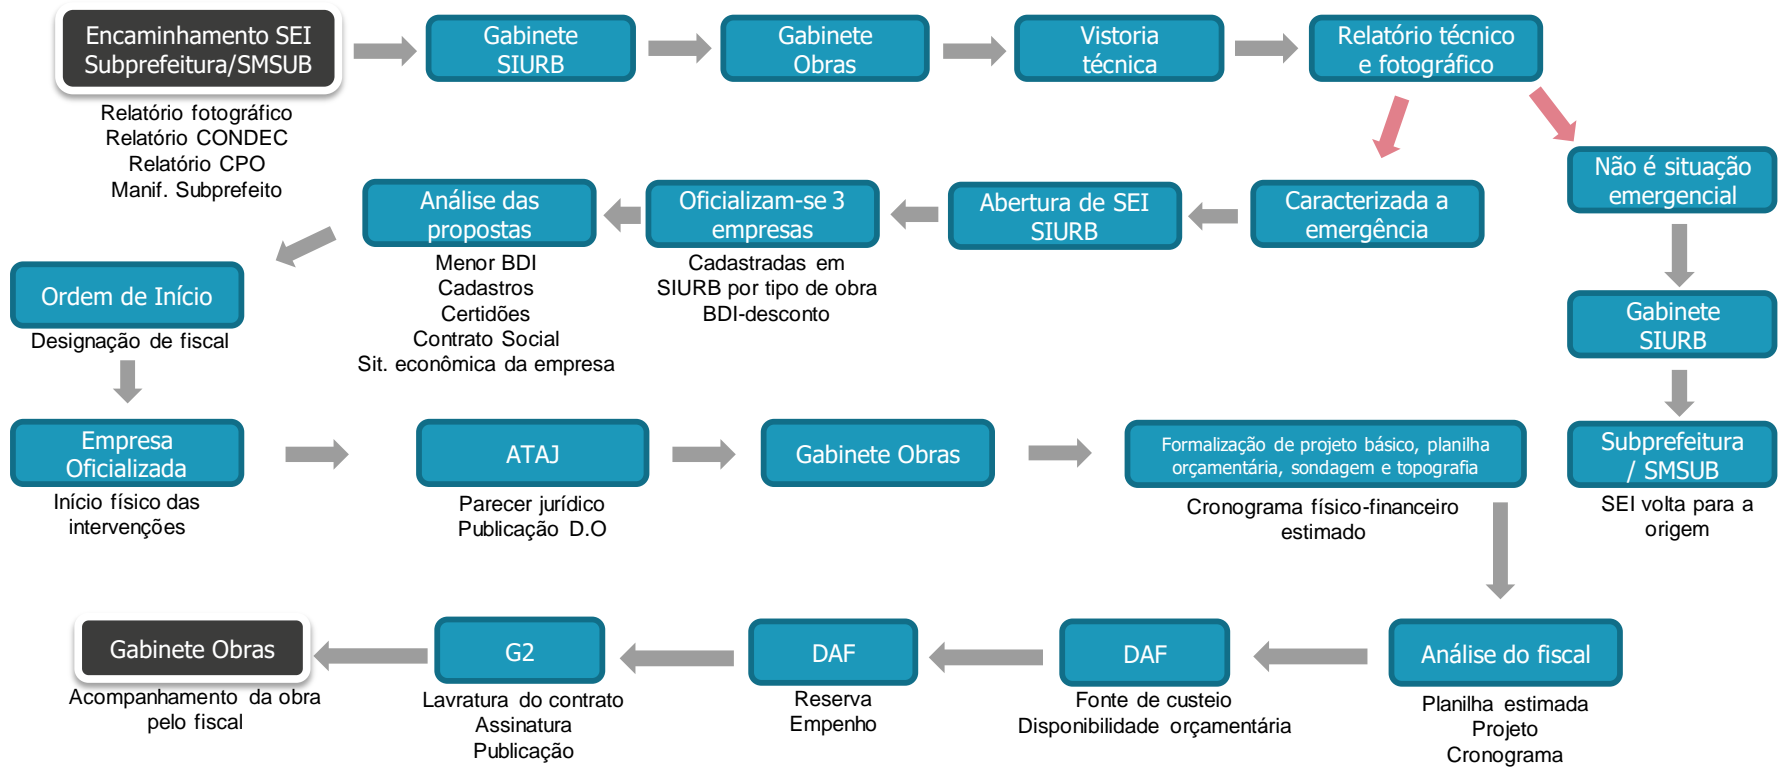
Encaminhamento SEI Subprefeitura/SMSUB

Relatório fotográfico
Relatório CONDEC
Relatório CPO
Manif. Subprefeito

Gabinete SIURB

Gabinete Obras

Vistoria técnica

Relatório técnico e fotográfico

Não é situação emergencial

Gabinete SIURB

Subprefeitura / SMSUB

SEI volta para a origem

Caracterizada a emergência

Abertura de SEI SIURB

Oficializam-se 3 empresas

Cadastradas em SIURB por tipo de obra BDI-desconto

Análise das propostas

Menor BDI
Cadastros
Certidões
Contrato Social
Sit. econômica da empresa

Ordem de Início

Designação de fiscal

Empresa Oficializada

Início físico das intervenções

ATAJ

Parecer jurídico
Publicação D.O

Gabinete Obras

Formalização de projeto básico, planilha orçamentária, sondagem e topografia

Cronograma físico-financeiro estimado

Análise do fiscal

Planilha estimada
Projeto
Cronograma

DAF

Fonte de custeio
Disponibilidade orçamentária

DAF

Reserva
Empenho

G2

Lavratura do contrato
Assinatura
Publicação

Gabinete Obras

Acompanhamento da obra pelo fiscal